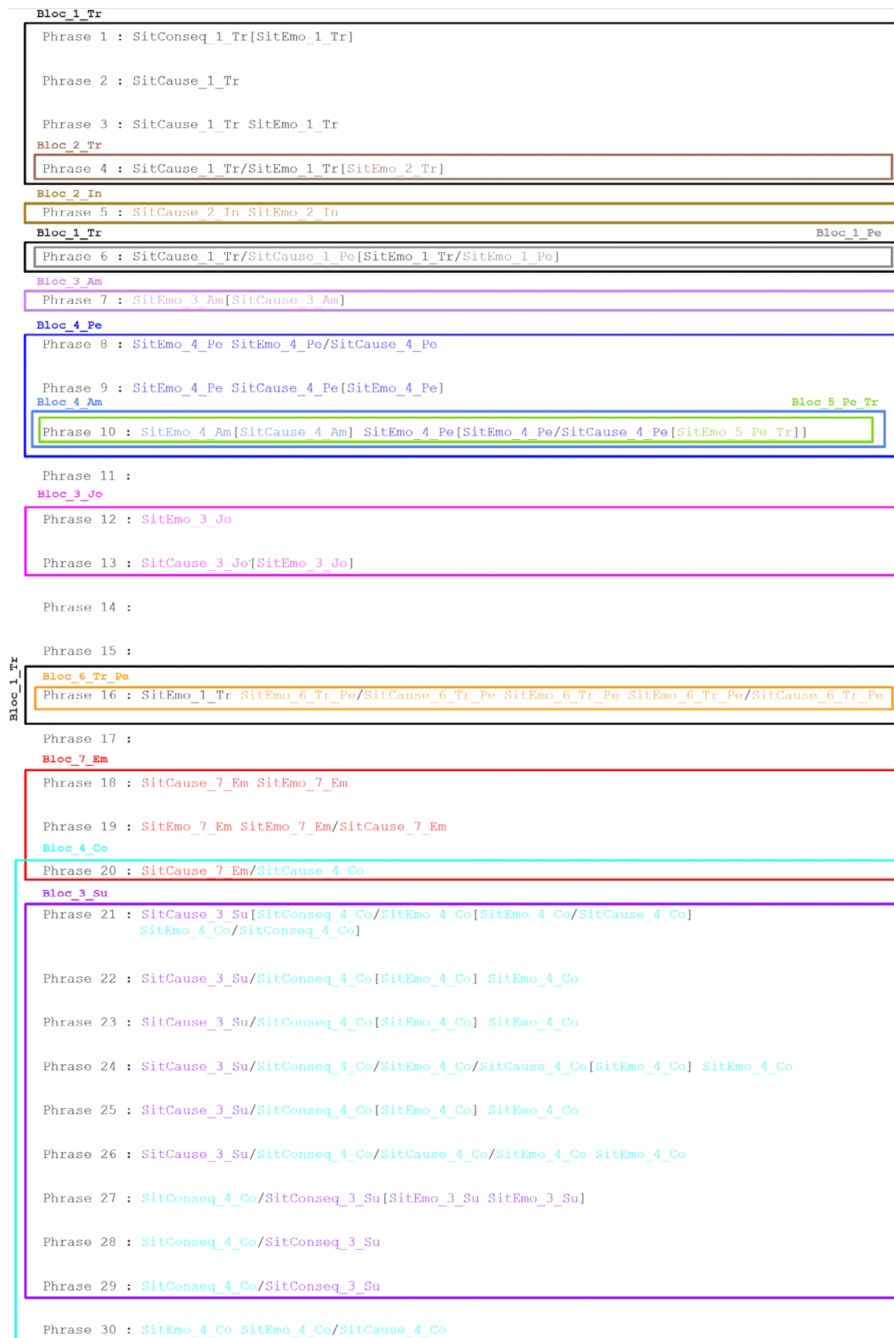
Bloc_1_Tr

Phrase 1 : SitConseq_1_Tr[SitEmo_1_Tr]

Phrase 2 : SitCause_1_Tr

Phrase 3 : SitCause_1_Tr SitEmo_1_Tr

Bloc_2_Tr

Phrase 4 : SitCause_1_Tr/SitEmo_1_Tr[SitEmo_2_Tr]

Bloc_2_In

Phrase 5 : SitCause_2_In SitEmo_2_In

Bloc_1_Tr Bloc_1_Pe

Phrase 6 : SitCause_1_Tr/SitCause_1_Pe[SitEmo_1_Tr/SitEmo_1_Pe]

Bloc_3_Am

Phrase 7 : SitEmo_3_Am[SitCause_3_Am]

Bloc_4_Pe

Phrase 8 : SitEmo_4_Pe SitEmo_4_Pe/SitCause_4_Pe

Phrase 9 : SitEmo_4_Pe SitCause_4_Pe[SitEmo_4_Pe]

Bloc_4_Am Bloc_5_Pe_Tr

Phrase 10 : SitEmo_4_Am[SitCause_4_Am] SitEmo_4_Pe[SitEmo_4_Pe/SitCause_4_Pe[SitEmo_5_Pe_Tr]]

Phrase 11 :

Bloc_3_Jo

Phrase 12 : SitEmo_3_Jo

Phrase 13 : SitCause_3_Jo[SitEmo_3_Jo]

Phrase 14 :

Phrase 15 :

Bloc_1_Tr

Bloc_6_Tr_Pe

Phrase 16 : SitEmo_1_Tr SitEmo_6_Tr_Pe/SitCause_6_Tr_Pe SitEmo_6_Tr_Pe SitEmo_6_Tr_Pe/SitCause_6_Tr_Pe

Phrase 17 :

Bloc_7_Em

Phrase 18 : SitCause_7_Em SitEmo_7_Em

Phrase 19 : SitEmo_7_Em SitEmo_7_Em/SitCause_7_Em

Bloc_4_Co

Phrase 20 : SitCause_7_Em/SitCause_4_Co

Bloc_3_Su

Phrase 21 : SitCause_3_Su[SitConseq_4_Co/SitEmo_4_Co[SitEmo_4_Co/SitCause_4_Co] SitEmo_4_Co/SitConseq_4_Co]

Phrase 22 : SitCause_3_Su/SitConseq_4_Co[SitEmo_4_Co] SitEmo_4_Co

Phrase 23 : SitCause_3_Su/SitConseq_4_Co[SitEmo_4_Co] SitEmo_4_Co

Phrase 24 : SitCause_3_Su/SitConseq_4_Co/SitEmo_4_Co/SitCause_4_Co[SitEmo_4_Co] SitEmo_4_Co

Phrase 25 : SitCause_3_Su/SitConseq_4_Co[SitEmo_4_Co] SitEmo_4_Co

Phrase 26 : SitCause_3_Su/SitConseq_4_Co/SitCause_4_Co/SitEmo_4_Co SitEmo_4_Co

Phrase 27 : SitConseq_4_Co/SitConseq_3_Su[SitEmo_3_Su SitEmo_3_Su]

Phrase 28 : SitConseq_4_Co/SitConseq_3_Su

Phrase 29 : SitConseq_4_Co/SitConseq_3_Su

Phrase 30 : SitEmo_4_Co SitEmo_4_Co/SitCause_4_Co